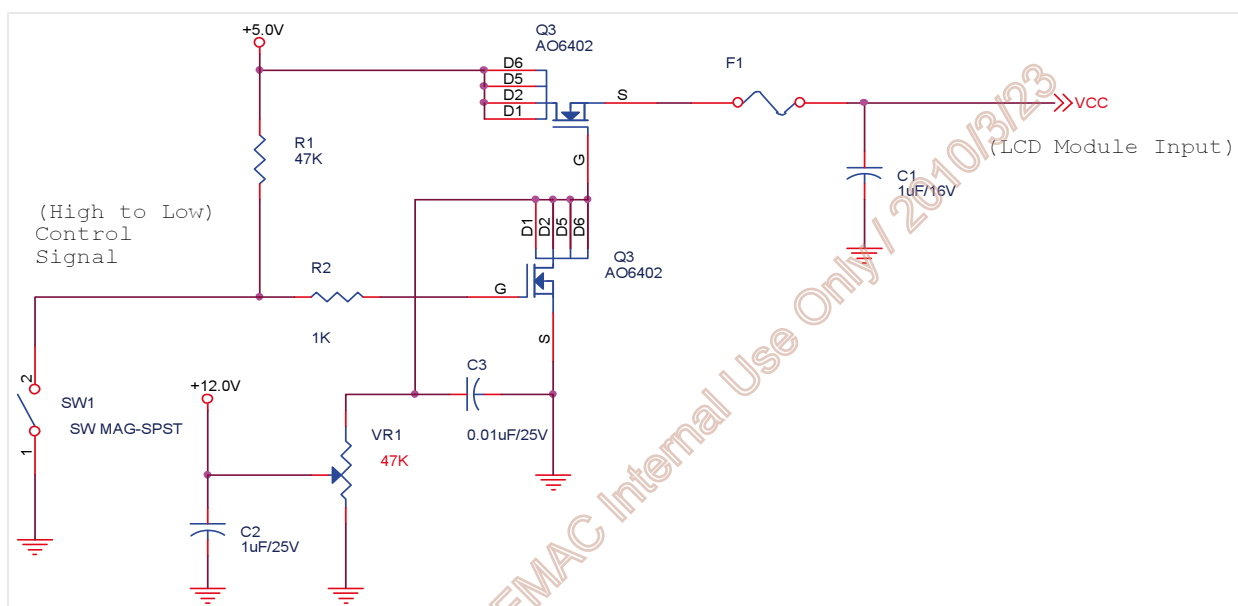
+5.0V

Q3
AO6402

D6
D5
D2
D1

S

F1

VCC

(LCD Module Input)

R1
47K

G

C1
1uF/16V

(High to Low)
Control
Signal

D1
D2
D5
D6

Q3
AO6402

R2

G

1K

S

2

SW1
SW MAG-SPST

1

+12.0V

C3

VR1
47K

0.01uF/25V

C2
1uF/25V

EMAC Internal Use Only / 2010/3/23